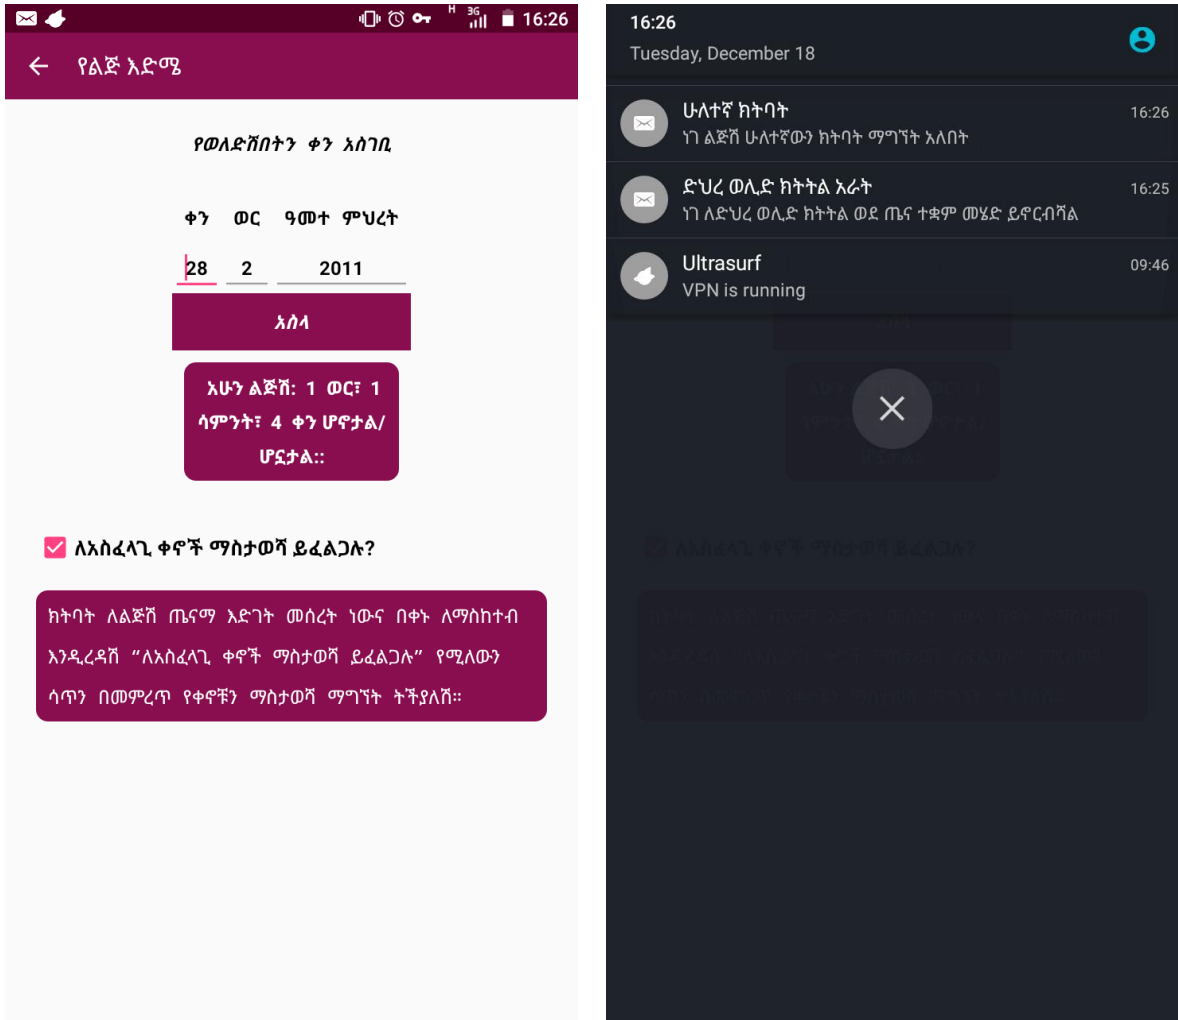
H 3G 16:26

የልጅ እድሜ

የወለድሽበትን ቀን አስገቢ

ቀን ወር ዓመተ ምህረት

28 2 2011

አስላ

አሁን ልጅሽ: 1 ወር፣ 1 ሳምንት፣ 4 ቀን ሆኖታል/ሆኗታል::

ለአስፈላጊ ቀኖች ማስታወሻ ይፈልጋሉ?

ክትባት ለልጅሽ ጤናማ እድገት መሰረት ነውና በቀኑ ለማስከተብ እንዲረዳሽ "ለአስፈላጊ ቀኖች ማስታወሻ ይፈልጋሉ" የሚለውን ሳጥን በመምረጥ የቀኖቹን ማስታወሻ ማግኘት ትችያለሽ።

16:26
Tuesday, December 18

ሁለተኛ ክትባት 16:26
ነገ ልጅሽ ሁለተኛውን ክትባት ማግኘት አለበት

ድህረ ወሊድ ክትትል አራት 16:25
ነገ ለድህረ ወሊድ ክትትል ወደ ጤና ተቋም መሄድ ይኖርብሻል

Ultrasurf 09:46
VPN is running